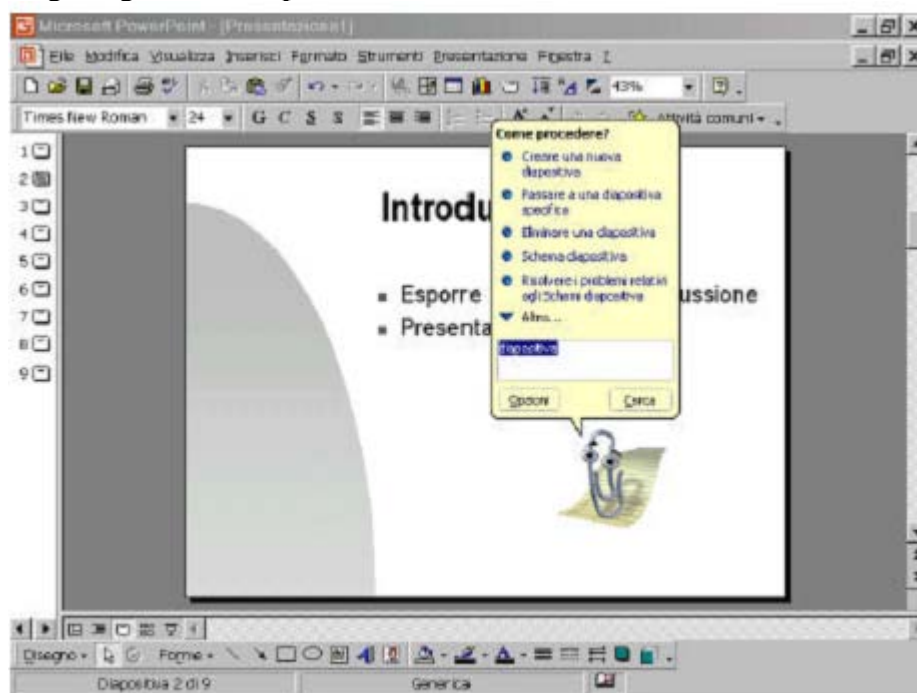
Microsoft PowerPoint - [Presentazione1]

File Modifica Visualizza Inserisci Formato Strumenti Presentazione Finestra ?

43%

Times New Roman 24 G C S S

Attività comuni

1
2
3
4
5
6
7
8
9

Introdu

Esporre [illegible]ussione
Presenta

Come procedere?
Creare una nuova diapositiva
Passare a una diapositiva specifica
Eliminare una diapositiva
Schema diapositiva
Risolvere i problemi relativi agli Schemi diapositiva
Altro...

diapositiva

Opzioni
Cerca

Disegno Forme

Diapositiva 2 di 9
Generica